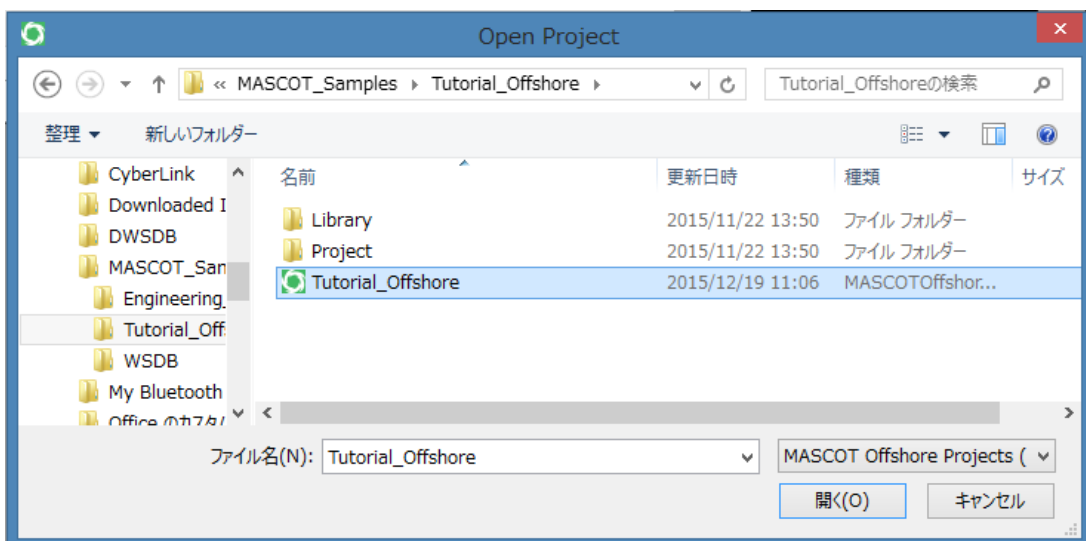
Open Project

« MASCOT_Samples › Tutorial_Offshore ›

Tutorial_Offshoreの検索

整理 ▾ 新しいフォルダー

CyberLink
Downloaded I
DWSDB
MASCOT_San
Engineering_
Tutorial_Off
WSDB
My Bluetooth
Office のカスタ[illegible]

| 名前 | 更新日時 | 種類 | サイズ |
|---|---|---|---|
| Library | 2015/11/22 13:50 | ファイル フォルダー | |
| Project | 2015/11/22 13:50 | ファイル フォルダー | |
| Tutorial_Offshore | 2015/12/19 11:06 | MASCOTOffshor... | |

ファイル名(N): Tutorial_Offshore

MASCOT Offshore Projects (

開く(O)

キャンセル